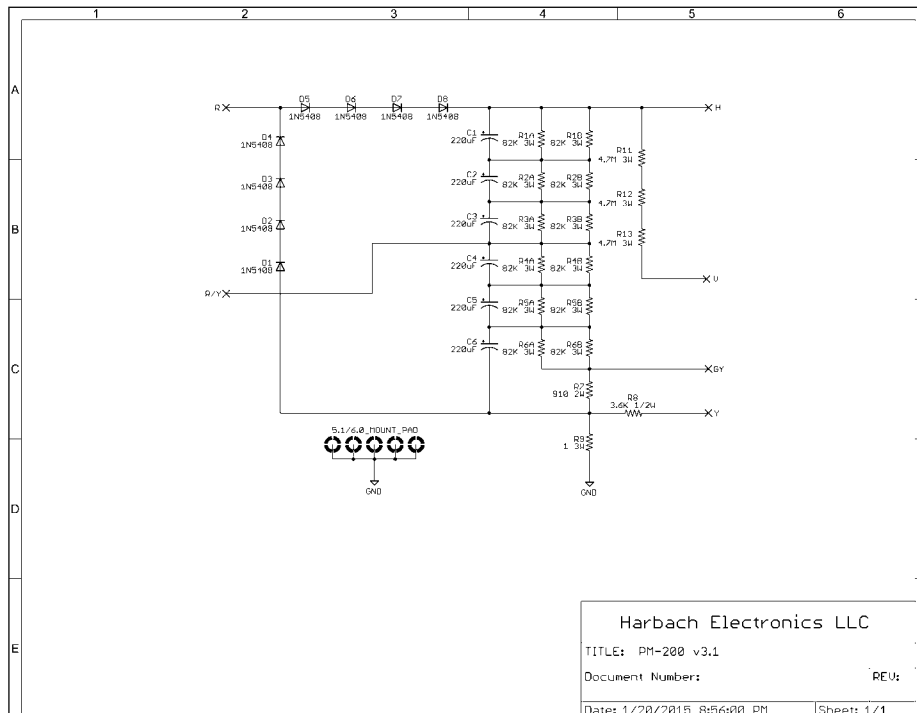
1 2 3 4 5 6

A

B

C

D

E

R
D5 1N5408
D6 1N5408
D7 1N5408
D8 1N5408
H
D4 1N5408
D3 1N5408
D2 1N5408
D1 1N5408
R/Y
C1 220uF
R1A 82K 3W
R1B 82K 3W
R11 4.7M 3W
C2 220uF
R2A 82K 3W
R2B 82K 3W
R12 4.7M 3W
C3 220uF
R3A 82K 3W
R3B 82K 3W
R13 4.7M 3W
C4 220uF
R4A 82K 3W
R4B 82K 3W
V
C5 220uF
R5A 82K 3W
R5B 82K 3W
C6 220uF
R6A 82K 3W
R6B 82K 3W
GY
R7 910 2W
R8 3.6K 1/2W
Y
5.1/6.0_MOUNT_PAD
GND
R9 1 3W
GND

Harbach Electronics LLC

TITLE: PM-200 v3.1

Document Number:

REV:

Date: 1/20/2015 8:56:00 PM

Sheet: 1/1